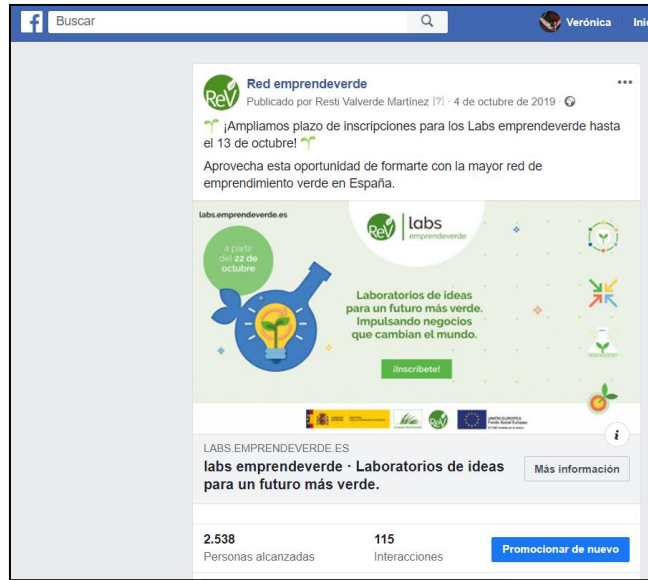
Buscar

Verónica Ini

Red emprendeverde
Publicado por Resti Valverde Martínez [?] · 4 de octubre de 2019 ·

¡Ampliamos plazo de inscripciones para los Labs emprendeverde hasta el 13 de octubre!

Aprovecha esta oportunidad de formarte con la mayor red de emprendimiento verde en España.

labs.emprendeverde.es

ReV labs emprendeverde

a partir del 22 de octubre

Laboratorios de ideas para un futuro más verde. Impulsando negocios que cambian el mundo.

¡Inscríbete!

UNIÓN EUROPEA Fondo Social Europeo

LABS.EMPRENDEVERDE.ES
labs emprendeverde · Laboratorios de ideas para un futuro más verde.

Más información

2.538
Personas alcanzadas

115
Interacciones

Promocionar de nuevo